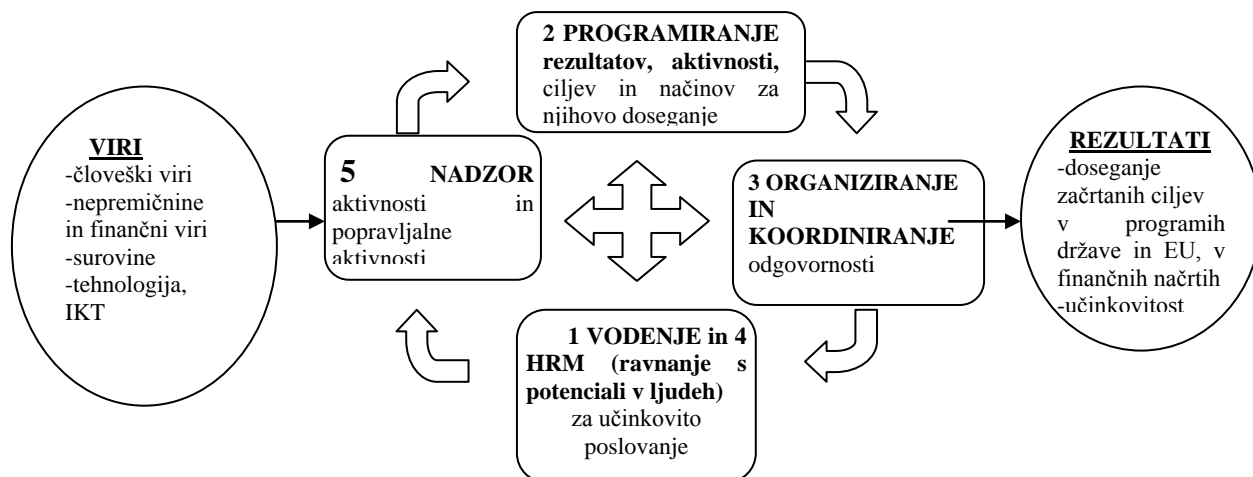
VIRI
-človeški viri
-nepremičnine in finančni viri
-surovine
-tehnologija, IKT

5 NADZOR aktivnosti in popravljalne aktivnosti

2 PROGRAMIRANJE rezultatov, aktivnosti, ciljev in načinov za njihovo doseganje

3 ORGANIZIRANJE IN KOORDINIRANJE odgovornosti

1 VODENJE in 4 HRM (ravnanje s potenciali v ljudeh) za učinkovito poslovanje

REZULTATI
-doseganje začrtanih ciljev v programih države in EU, v finančnih načrtih
-učinkovitost